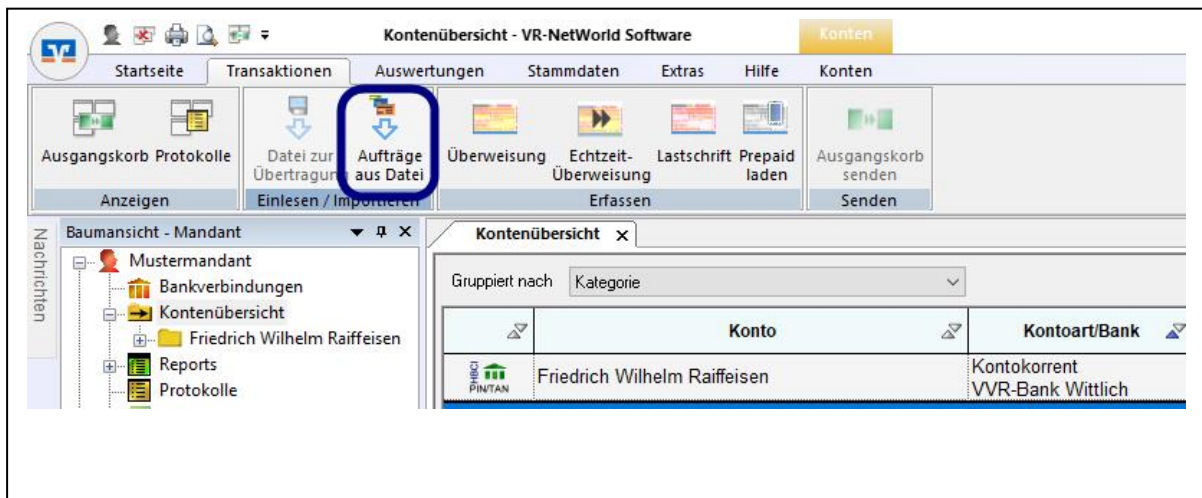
Kontenübersicht - VR-NetWorld Software

Konten

Startseite Transaktionen Auswertungen Stammdaten Extras Hilfe Konten

Ausgangskorb Protokolle

Anzeigen

Datei zur Übertragung

Aufträge aus Datei

Einlesen / Importieren

Überweisung Echtzeit-Überweisung Lastschrift Prepaid laden

Erfassen

Ausgangskorb senden

Senden

Baumansicht - Mandant

Nachrichten

Mustermandant
Bankverbindungen
Kontenübersicht
Friedrich Wilhelm Raiffeisen
Reports
Protokolle

Kontenübersicht ×

Gruppiert nach Kategorie

| | Konto | Kontoart/Bank |
|---|---|---|
| HBCI PIN/TAN | Friedrich Wilhelm Raiffeisen | Kontokorrent VVR-Bank Wittlich |